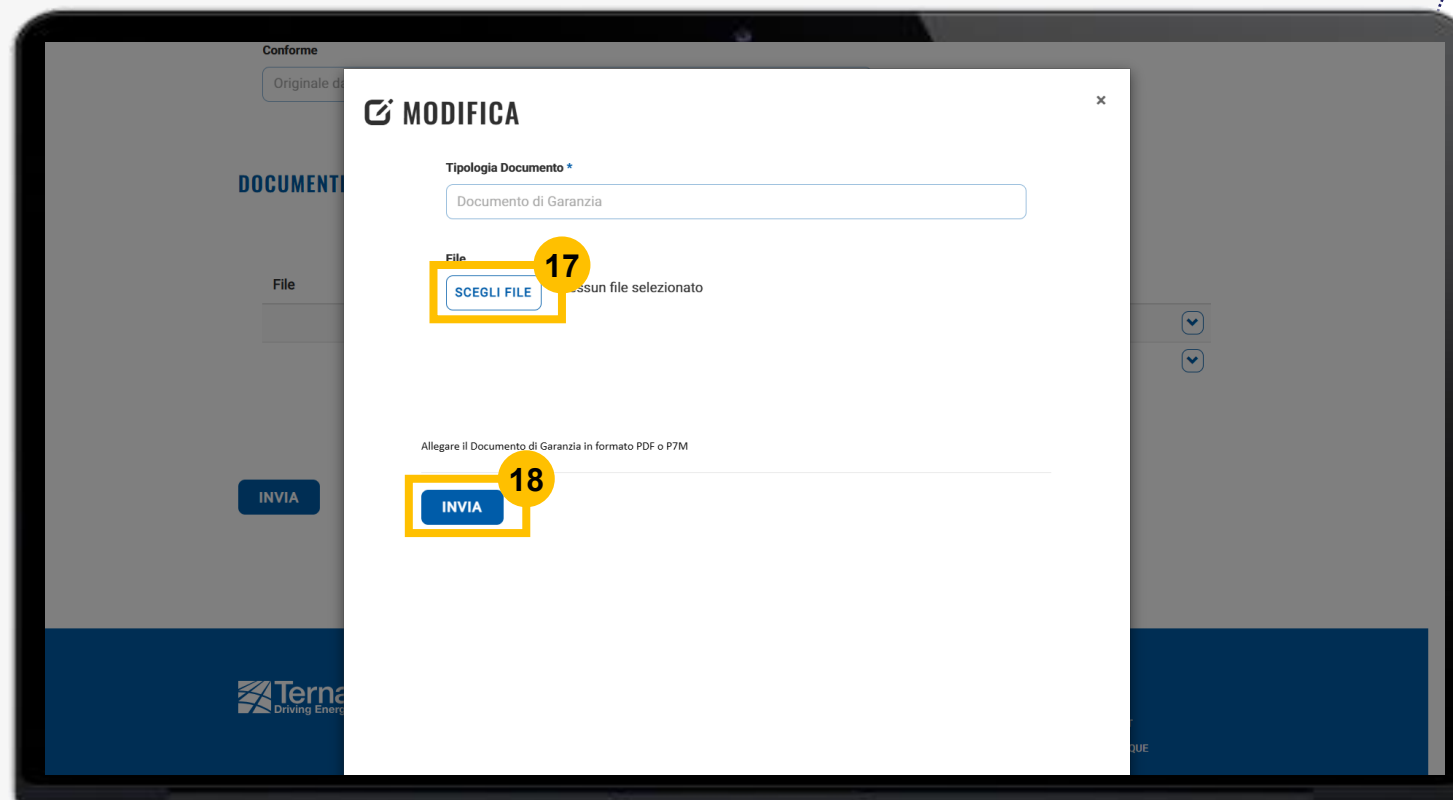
Conforme

Originale d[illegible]

DOCUMENTI

File

INVIA

Terna
Driving Energ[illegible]

QUE

MODIFICA

×

Tipologia Documento *

Documento di Garanzia

File

17

SCEGLI FILE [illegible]ssun file selezionato

Allegare il Documento di Garanzia in formato PDF o P7M

18

INVIA